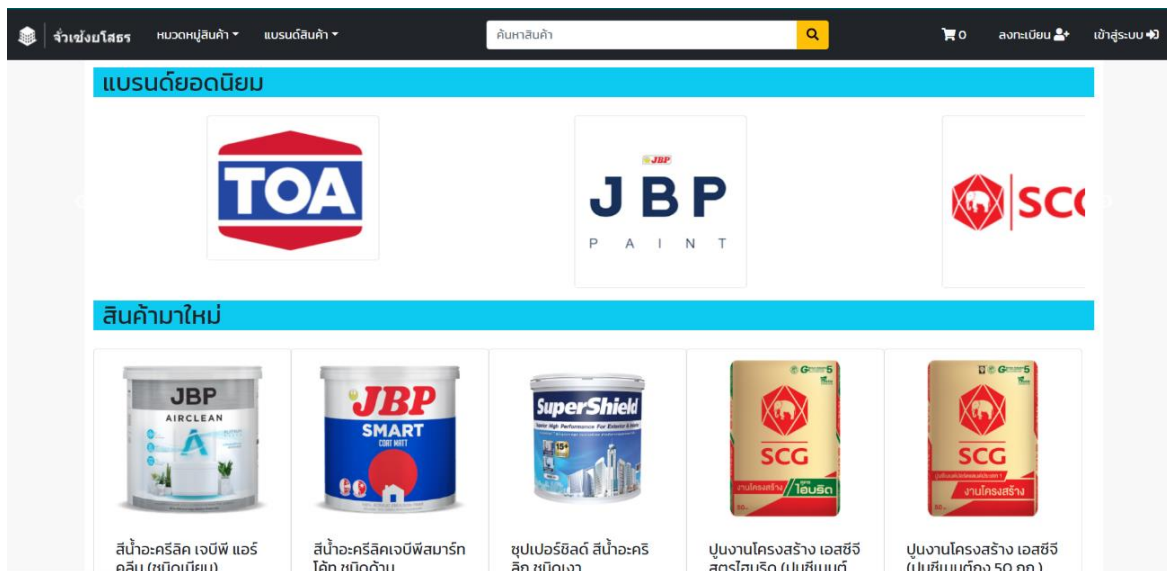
จำเซ่งยโสธร หมวดหมู่สินค้า ▾ แบรนด์สินค้า ▾ ค้นหาสินค้า 0 ลงทะเบียน เข้าสู่ระบบ

แบรนด์ยอดนิยม

TOA

JBP
JBP
PAINT

SC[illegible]

สินค้ามาใหม่

JBP AIRCLEAN

JBP SMART

SuperShield

SCG งานโครงสร้าง ไฮบริด

SCG งานโครงสร้าง

สีน้ำอะครีลิค เจบีพี แอร์คลีน (ชนิด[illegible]

สีน้ำอะครีลิคเจบีพีสมาร์ทโค้ท ชนิดด้าน

ซุปเปอร์ชิลด์ สีน้ำอะคริลิก ชนิดเงา

ปูนงานโครงสร้าง เอสซีจี สูตรไฮบริด (ปูนซีเมนต์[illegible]

ปูนงานโครงสร้าง เอสซีจี (ปูนซีเมนต์ถุง 50 กก.)